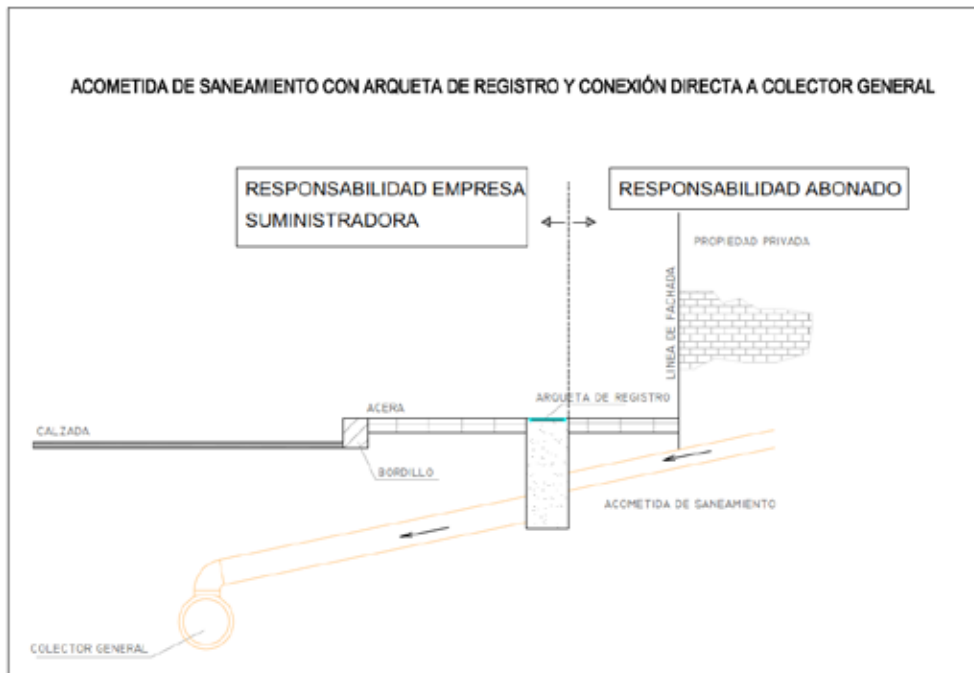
ACOMETIDA DE SANEAMIENTO CON ARQUETA DE REGISTRO Y CONEXIÓN DIRECTA A COLECTOR GENERAL

RESPONSABILIDAD EMPRESA SUMINISTRADORA

RESPONSABILIDAD ABONADO

PROPIEDAD PRIVADA

LINEA DE FACHADA

ARQUETA DE REGISTRO

ACERA

CALZADA

BORDILLO

ACOMETIDA DE SANEAMIENTO

COLECTOR GENERAL